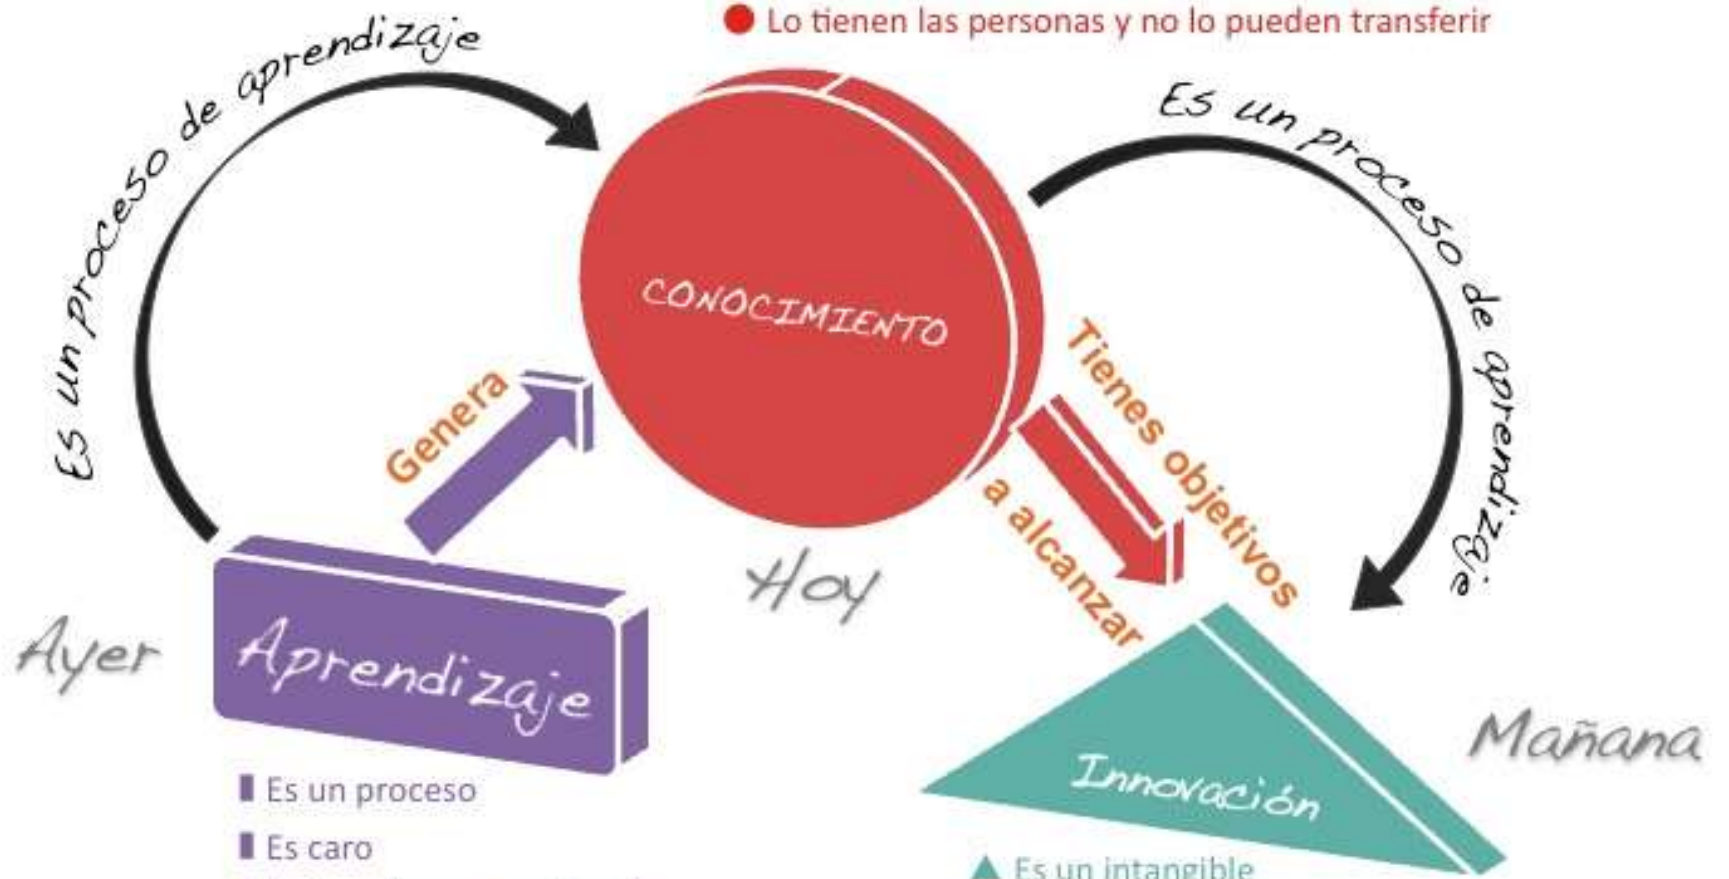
Lo tienen las personas y no lo pueden transferir

Es un proceso de aprendizaje

CONOCIMIENTO

Es un proceso de aprendizaje

Genera

Tienes objetivos a alcanzar

Hoy

Ayer

Aprendizaje

Es un proceso

Es caro

Mañana

Innovación

Es un intangible